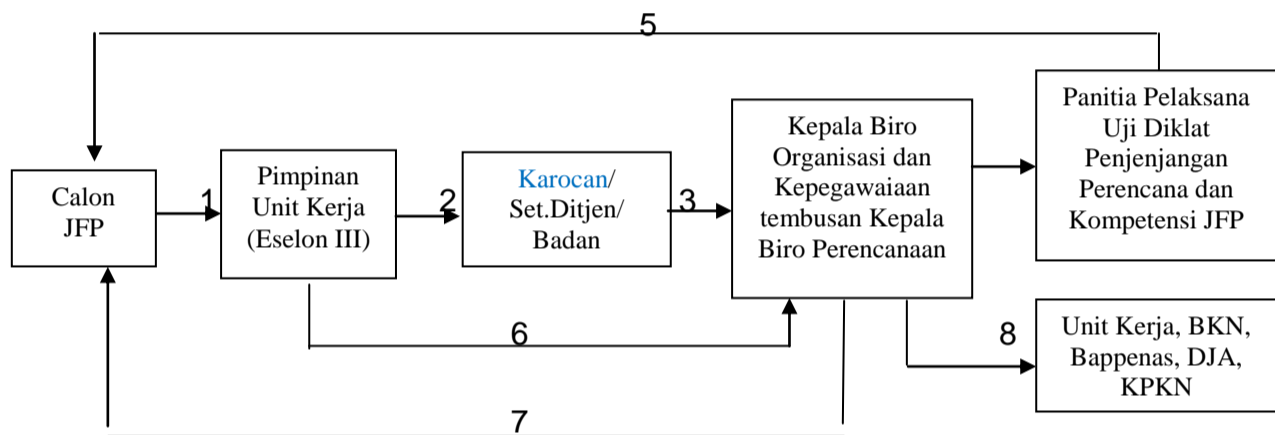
5

Calon JFP

1

Pimpinan Unit Kerja (Eselon III)

2

Karocan/ Set.Ditjen/ Badan

3

Kepala Biro Organisasi dan Kepegawaiaan tembusan Kepala Biro Perencanaan

Panitia Pelaksana Uji Diklat Penjenjangan Perencana dan Kompetensi JFP

6

8

Unit Kerja, BKN, Bappenas, DJA, KPKN

7